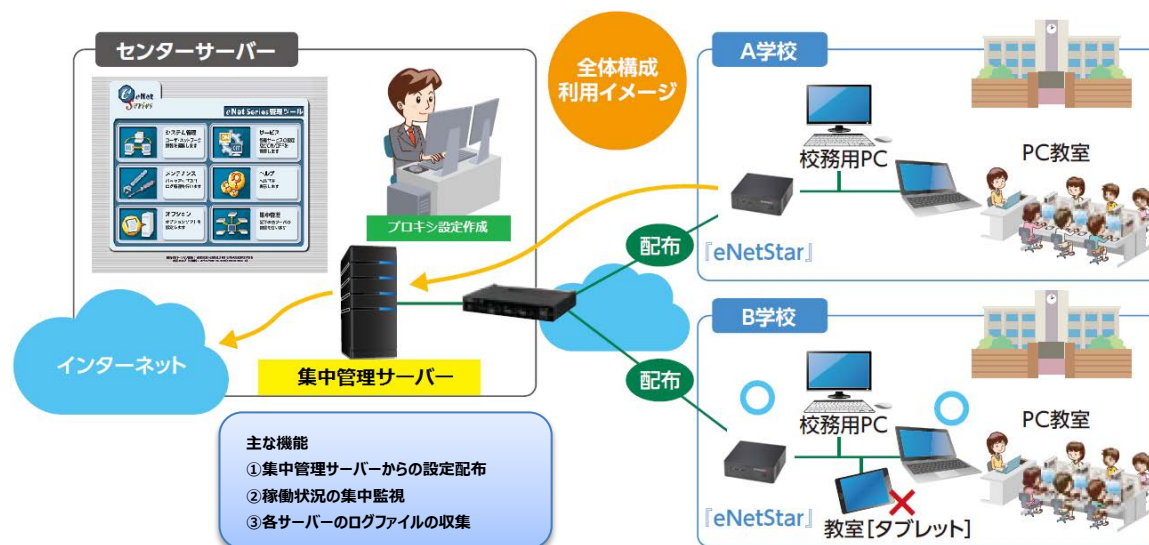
センターサーバー

eNet Series

eNet Series管理ツール

システム管理

サービス

メンテナンス

ヘルプ

オプション

集中管理

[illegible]

プロキシ設定作成

全体構成
利用イメージ

A学校

校務用PC

PC教室

配布

『eNetStar』

インターネット

集中管理サーバー

B学校

配布

校務用PC

PC教室

『eNetStar』

教室[タブレット]

主な機能
①集中管理サーバーからの設定配布
②稼働状況の集中監視
③各サーバーのログファイルの収集